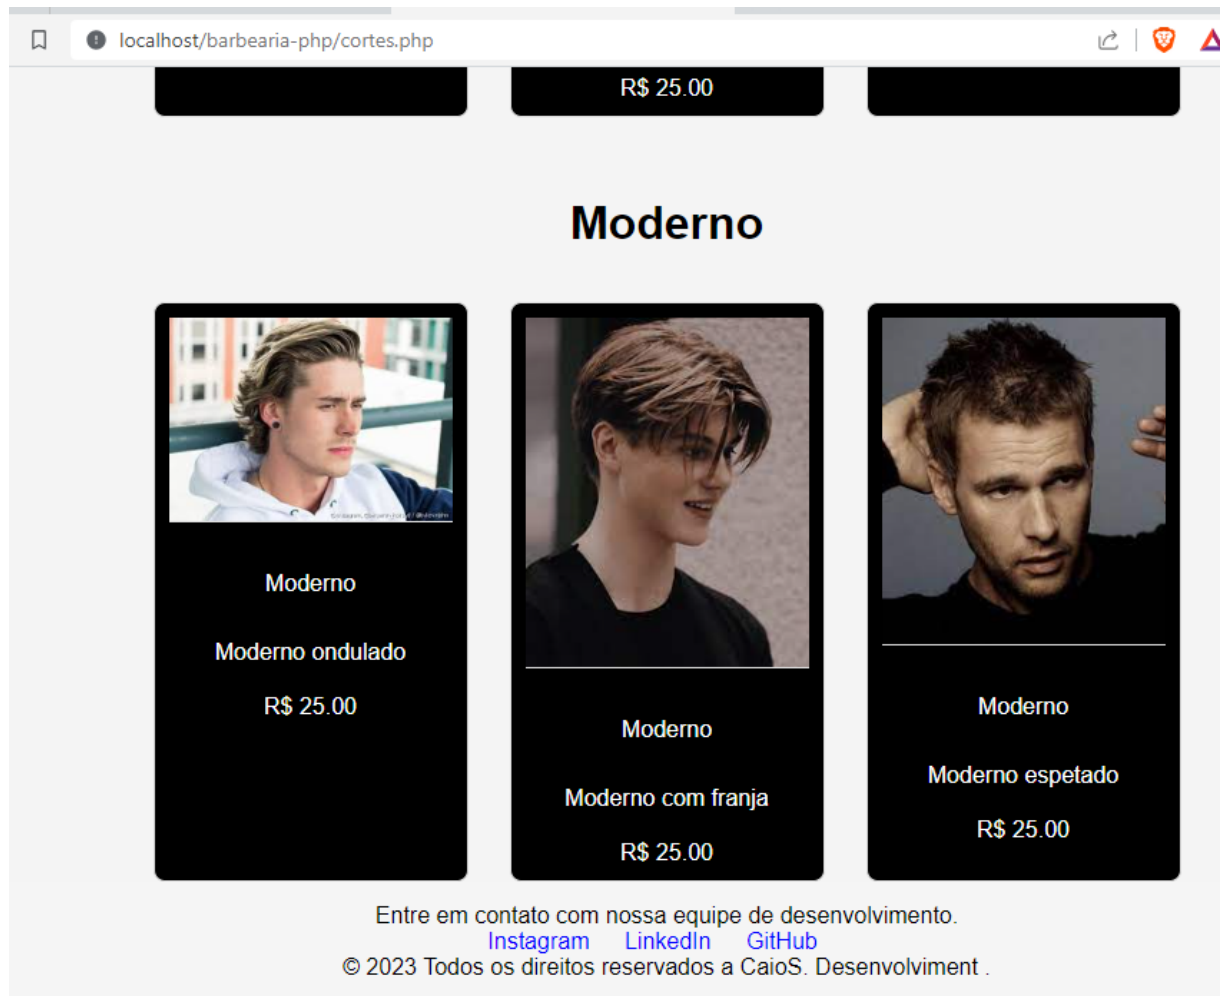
localhost/barbearia-php/cortes.php

R$ 25.00

Moderno

Moderno

Moderno ondulado

R$ 25.00

Moderno

Moderno com franja

R$ 25.00

Moderno

Moderno espetado

R$ 25.00

Entre em contato com nossa equipe de desenvolvimento.
Instagram LinkedIn GitHub
© 2023 Todos os direitos reservados a CaioS. Desenvolviment .